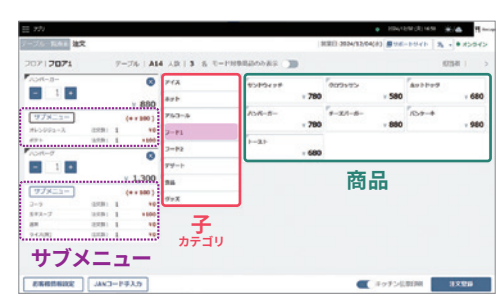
アプリ

テーブル 商品 注文

営業日:2024/11/04(月) 日サポートサイト ● オンライン

フロア1 | フロア1 テーブル | A14 人数 | 3 名 モード対象商品のみ表示

ハンバーガー

− 1 +

¥880

サブメニュー (¥+100)

オレンジジュース 1 ¥0

ポテト 1 ¥+100

ハンバーグ

− 1 +

¥1,300

サブメニュー (¥+100)

コーラ 1 ¥0

ガチャーゴ 1 ¥+100

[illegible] 1 ¥0

ライス(大) 1 ¥+0

アイス

ホット

アルコール

フード1

フード2

デザート

雑品

グッズ

サンドウィッチ ¥780

クロワッサン ¥580

ホットドッグ ¥680

ハンバーガー ¥780

チーズバーガー ¥880

パンケーキ ¥980

トースト ¥680

サブメニュー

子
カテゴリ

商品

お客様情報設定

JANコード手入力

キッチン伝票印刷

注文登録